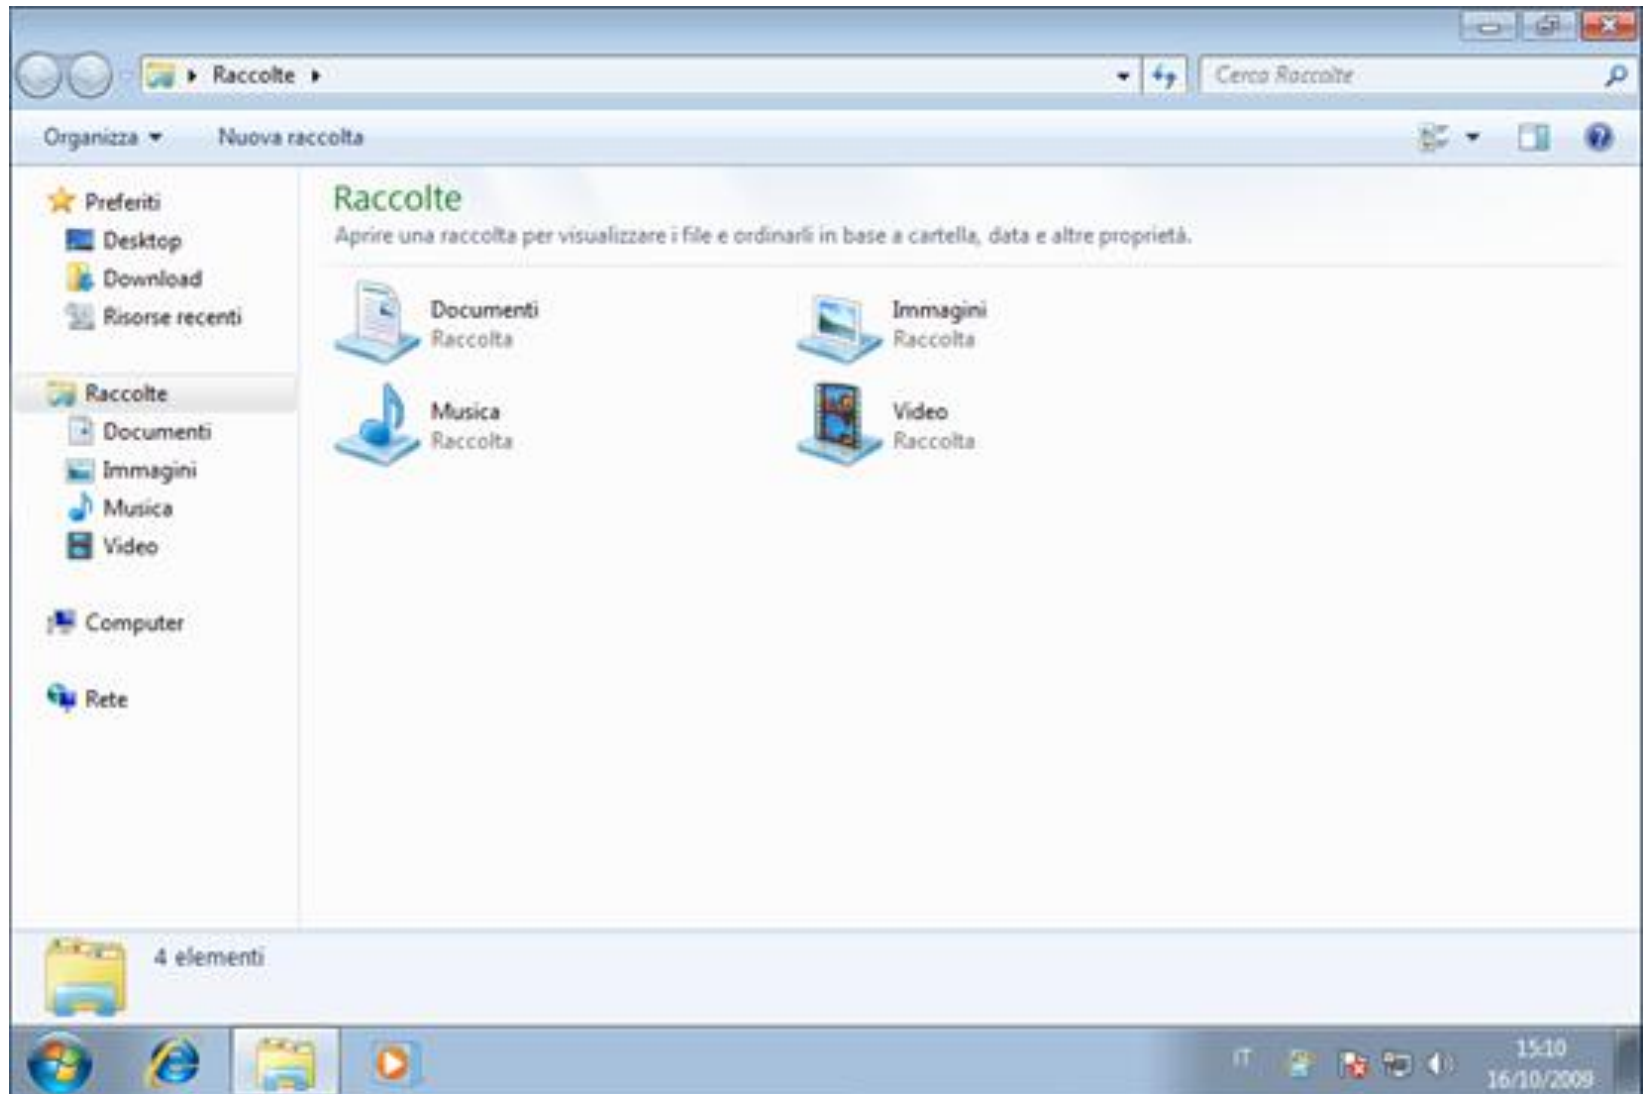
Raccolte

Cerca Raccolte

Organizza ▾ Nuova raccolta

Preferiti
Desktop
Download
Risorse recenti

Raccolte
Documenti
Immagini
Musica
Video

Computer

Rete

Raccolte
Aprire una raccolta per visualizzare i file e ordinarli in base a cartella, data e altre proprietà.

Documenti
Raccolta

Immagini
Raccolta

Musica
Raccolta

Video
Raccolta

4 elementi

IT

15:10
16/10/2009